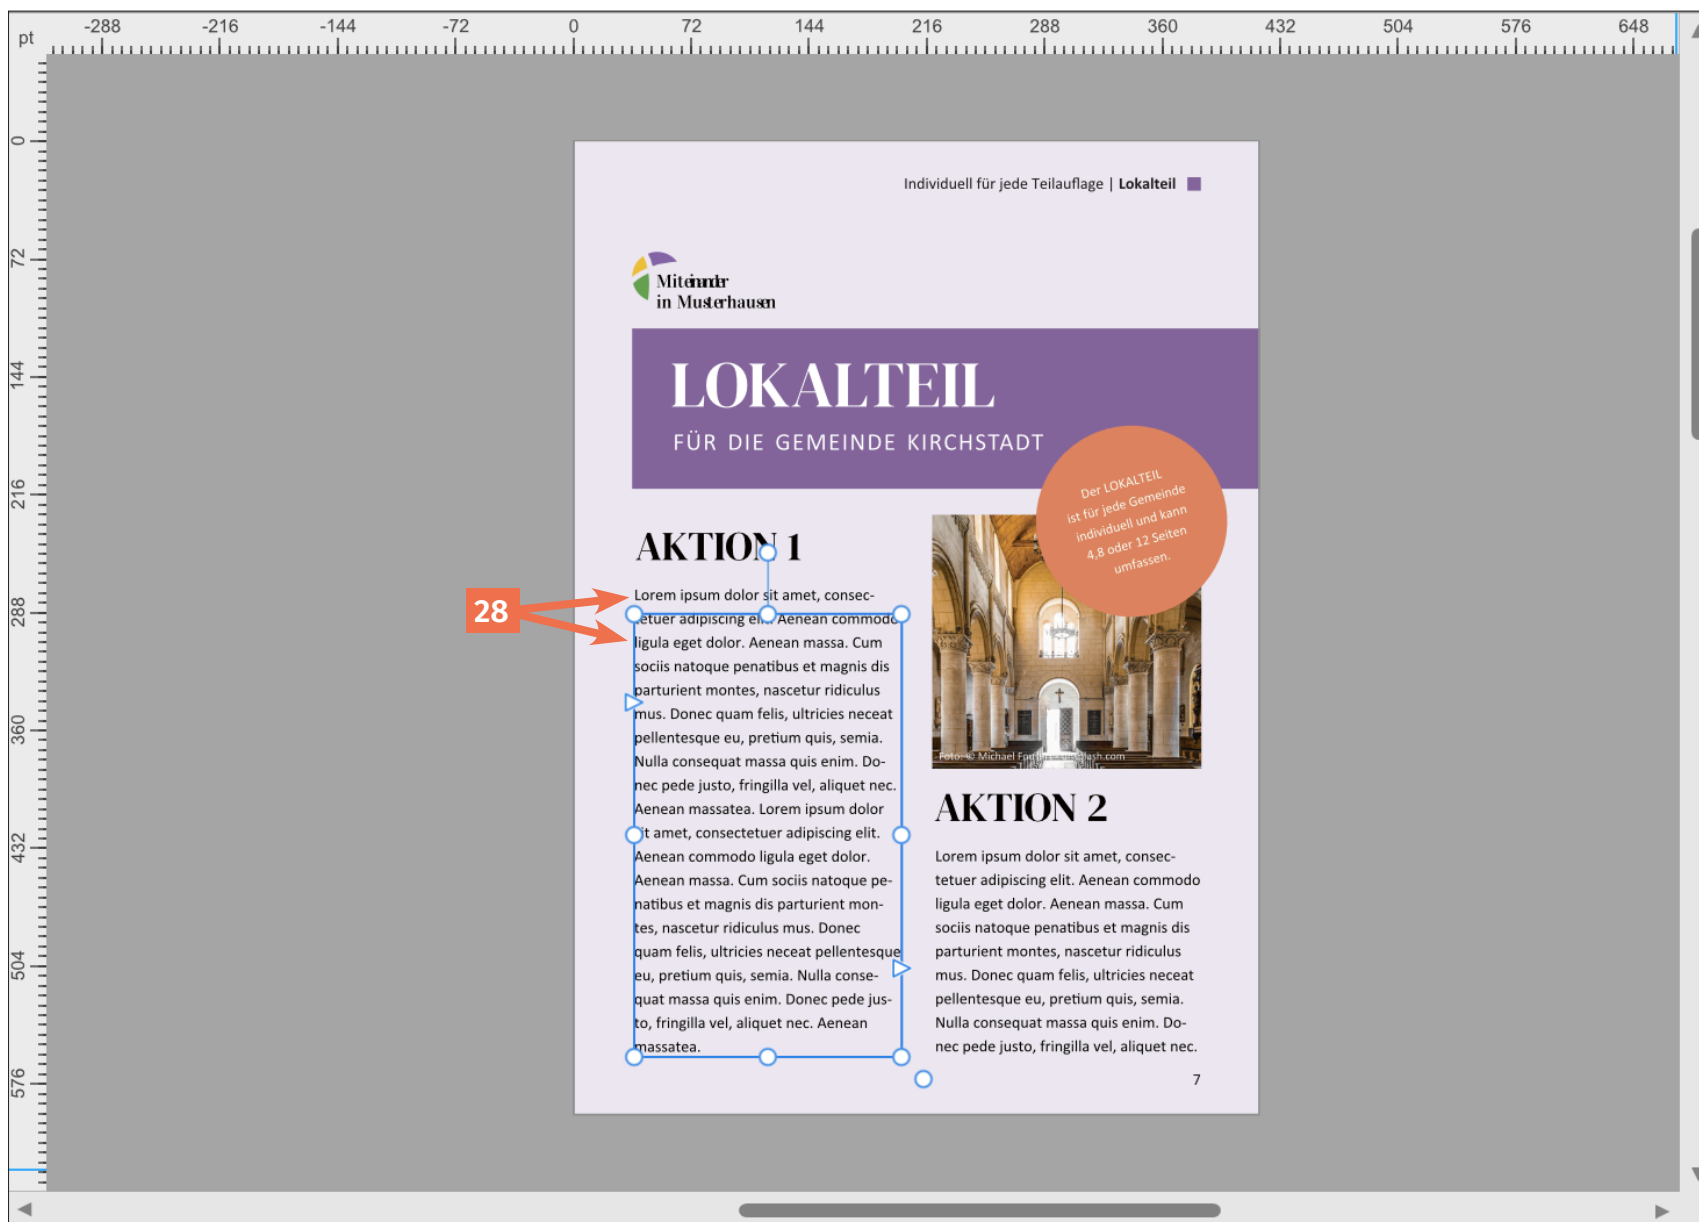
pt -288 -216 -144 -72 0 72 144 216 288 360 432 504 576 648

0 72 144 216 288 360 432 504 576

Individuell für jede Teilauflage | **Lokalteil**

Miteinander
in Musterhausen

LOKALTEIL

FÜR DIE GEMEINDE KIRCHSTADT

Der LOKALTEIL ist für jede Gemeinde individuell und kann 4,8 oder 12 Seiten umfassen.

AKTION 1

28

Lorem ipsum dolor sit amet, consectetuer adipiscing elit. Aenean commodo ligula eget dolor. Aenean massa. Cum sociis natoque penatibus et magnis dis parturient montes, nascetur ridiculus mus. Donec quam felis, ultricies neceat pellentesque eu, pretium quis, semia. Nulla consequat massa quis enim. Donec pede justo, fringilla vel, aliquet nec. Aenean massatea. Lorem ipsum dolor sit amet, consectetuer adipiscing elit. Aenean commodo ligula eget dolor. Aenean massa. Cum sociis natoque penatibus et magnis dis parturient montes, nascetur ridiculus mus. Donec quam felis, ultricies neceat pellentesque eu, pretium quis, semia. Nulla consequat massa quis enim. Donec pede justo, fringilla vel, aliquet nec. Aenean massatea.

Foto: © Michael Fo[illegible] unsplash.com

AKTION 2

Lorem ipsum dolor sit amet, consectetuer adipiscing elit. Aenean commodo ligula eget dolor. Aenean massa. Cum sociis natoque penatibus et magnis dis parturient montes, nascetur ridiculus mus. Donec quam felis, ultricies neceat pellentesque eu, pretium quis, semia. Nulla consequat massa quis enim. Donec pede justo, fringilla vel, aliquet nec.

7